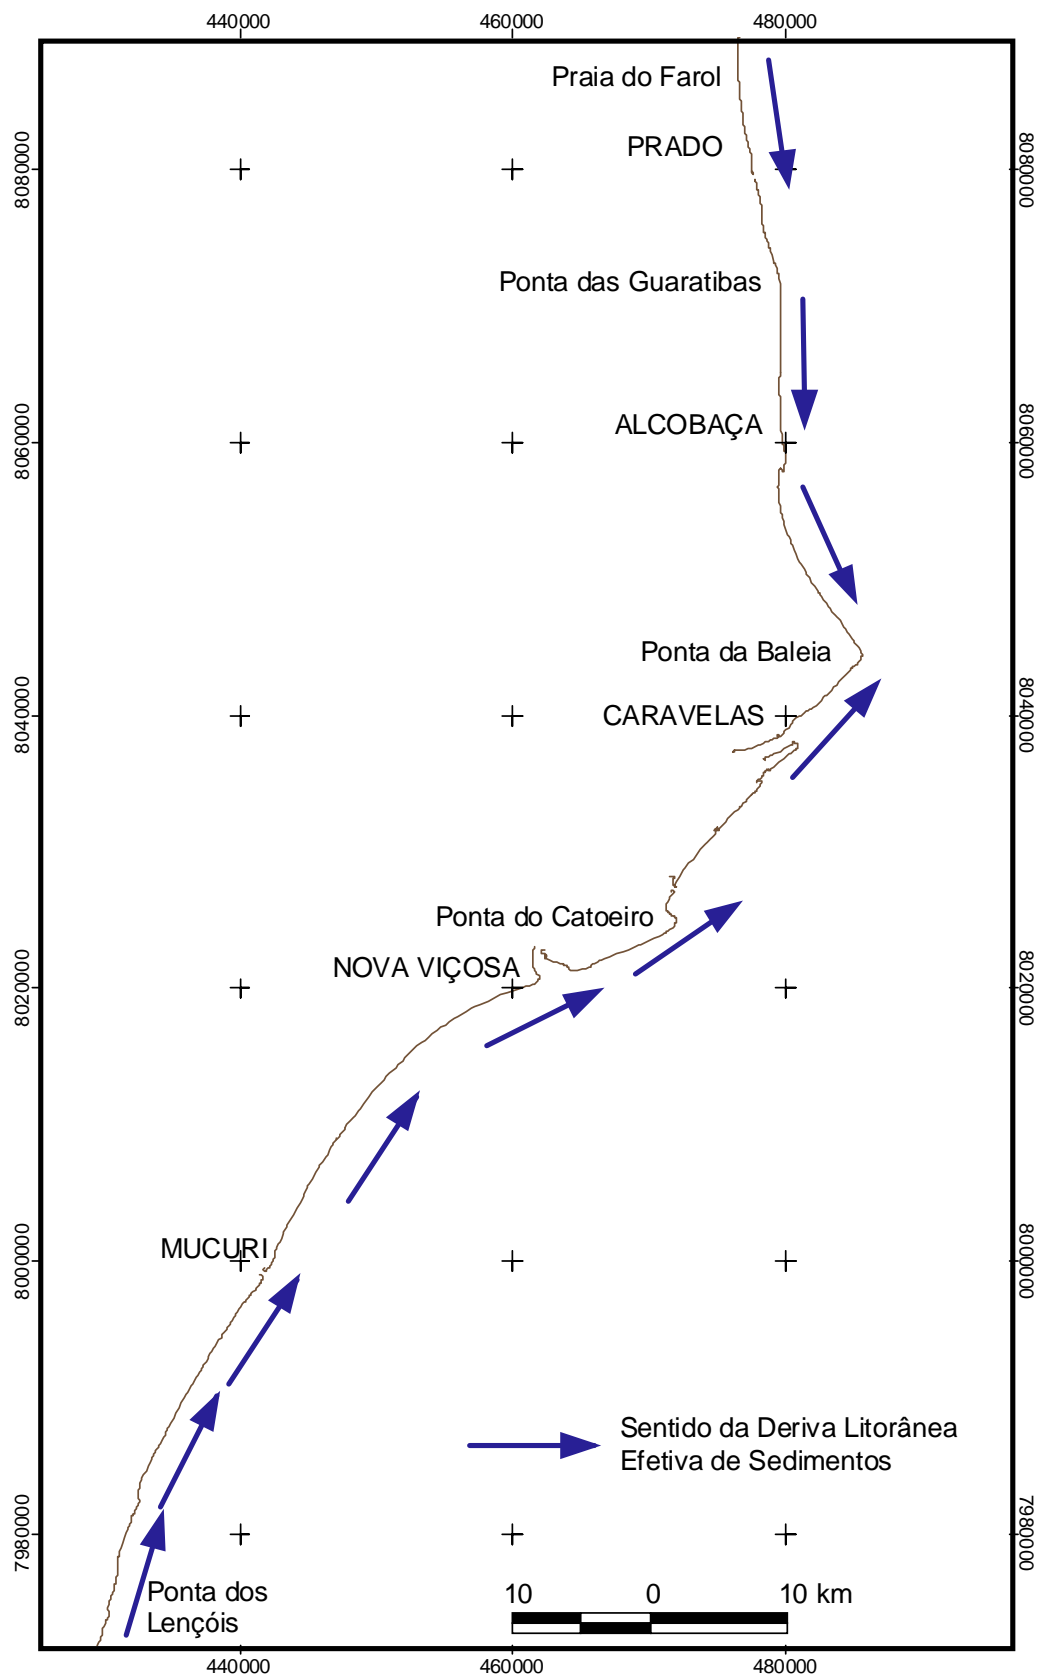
440000
460000
480000

8080000
8060000
8040000
8020000
8000000
7980000

8080000
8060000
8040000
8020000
8000000
7980000

Praia do Farol

PRADO

Ponta das Guaratibas

ALCOBAÇA

Ponta da Baleia

CARAVELAS

Ponta do Catoeiro

NOVA VIÇOSA

MUCURI

Sentido da Deriva Litorânea Efetiva de Sedimentos

Ponta dos Lençóis

10 0 10 km

440000
460000
480000